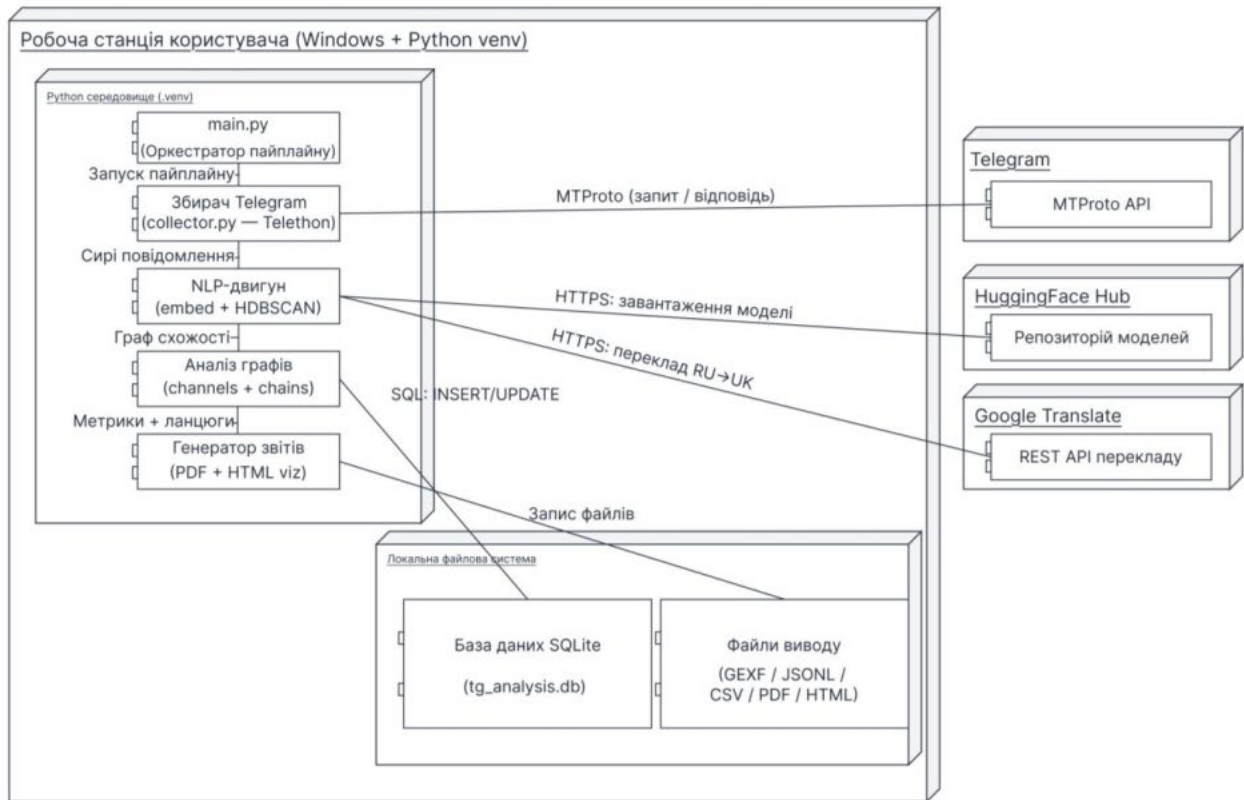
Робоча станція користувача (Windows + Python venv)

Python середовище (.venv)

main.py
(Оркестратор пайплайну)

Запуск пайплайну

Збирач Telegram
(collector.py — Telethon)

Сирі повідомлення

NLP-двигун
(embed + HDBSCAN)

Граф схожості

Аналіз графів
(channels + chains)

Метрики + ланцюги

Генератор звітів
(PDF + HTML viz)

MTProto (запит / відповідь)

HTTPS: завантаження моделі

HTTPS: переклад RU→UK

SQL: INSERT/UPDATE

Запис файлів

Telegram

MTProto API

HuggingFace Hub

Репозиторій моделей

Google Translate

REST API перекладу

Локальна файлова система

База даних SQLite

(tg_analysis.db)

Файли виводу

(GEXF / JSONL / CSV / PDF / HTML)